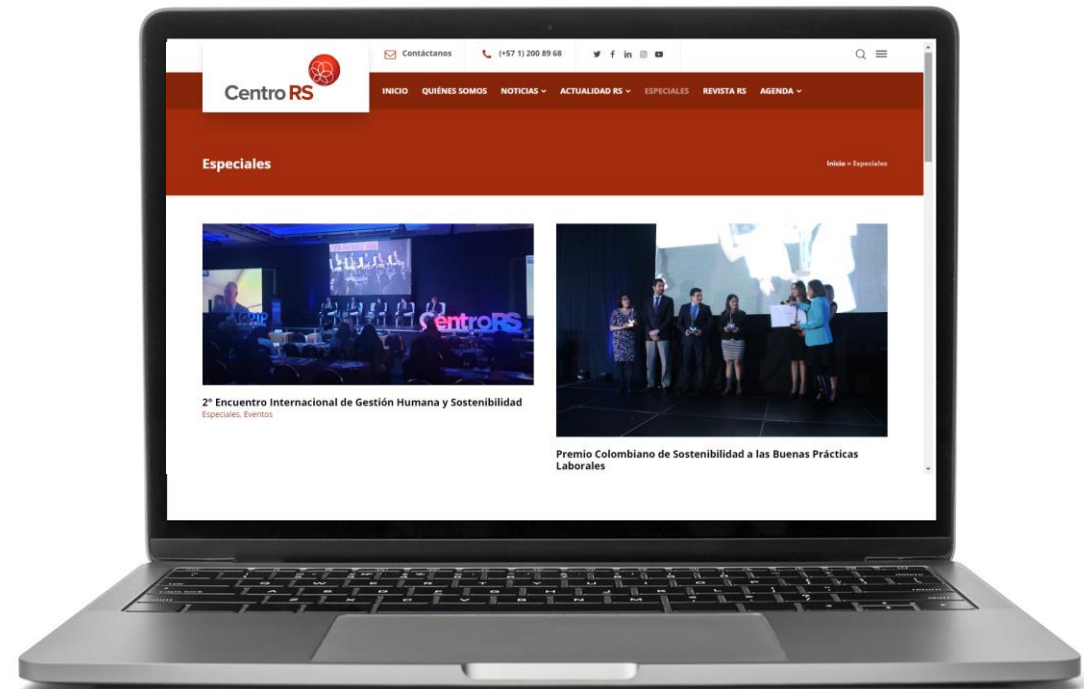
Contáctanos (+57 1) 200 89 68

Centro RS

INICIO QUIÉNES SOMOS NOTICIAS ACTUALIDAD RS ESPECIALES REVISTA RS AGENDA

Especiales

Inicio » Especiales

CentroRS

2° Encuentro Internacional de Gestión Humana y Sostenibilidad
Especiales, Eventos

Premio Colombiano de Sostenibilidad a las Buenas Prácticas Laborales